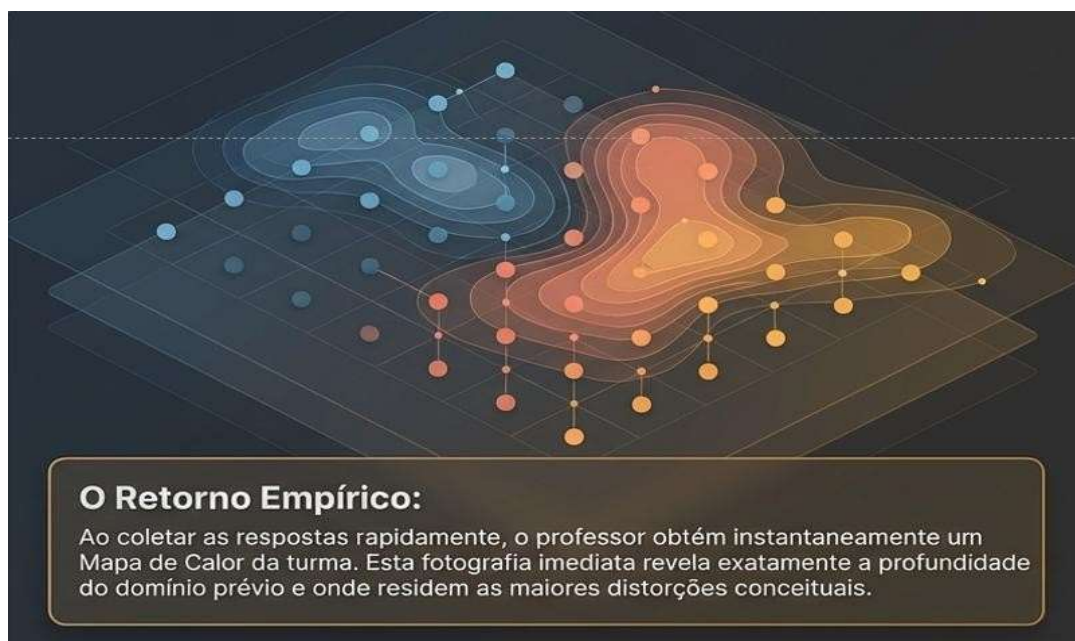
O Retorno Empírico:

Ao coletar as respostas rapidamente, o professor obtém instantaneamente um Mapa de Calor da turma. Esta fotografia imediata revela exatamente a profundidade do domínio prévio e onde residem as maiores distorções conceituais.